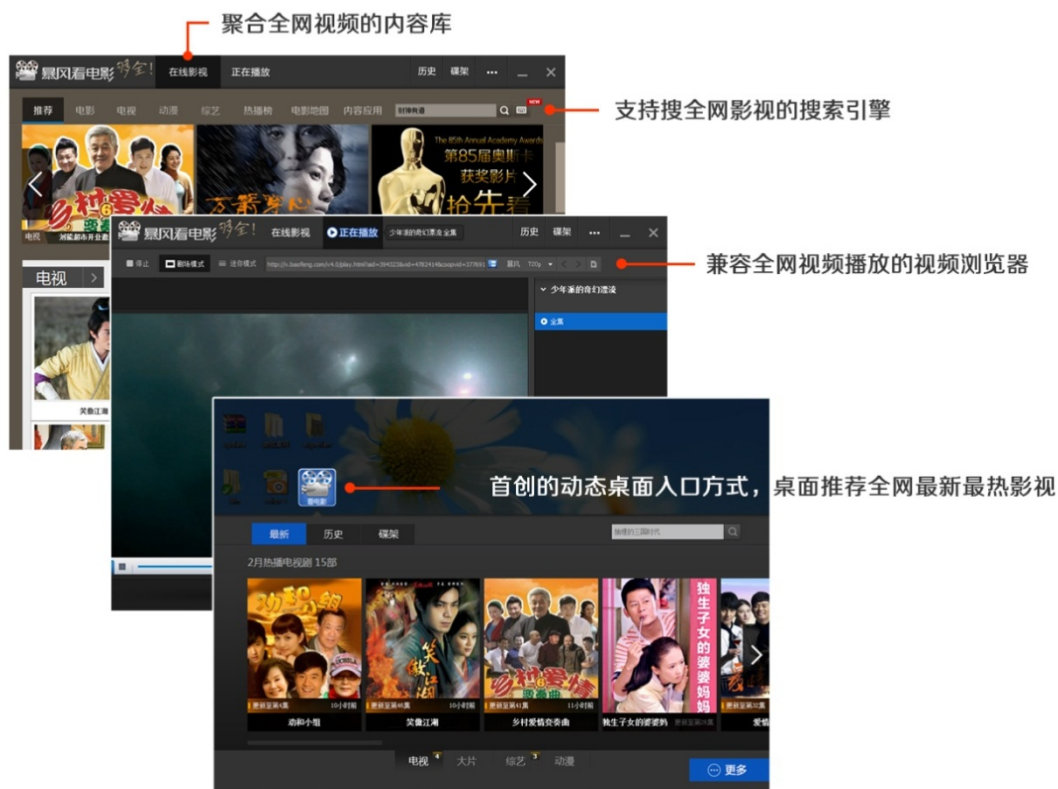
聚合全网视频的内容库

暴风看电影 够全！ 在线影视 正在播放 历史 碟架

推荐 电影 电视 动漫 综艺 热播榜 电影地图 内容应用

支持搜全网影视的搜索引擎

第85届奥斯卡 获奖影片 抢先看

电视

笑傲江湖

暴风看电影 够全！ 在线影视 正在播放 少年派的奇幻漂流 全集 历史 碟架

兼容全网视频播放的视频浏览器

少年派的奇幻漂流

全集

首创的动态桌面入口方式，桌面推荐全网最新最热影视

暴风影

最新 历史 碟架

2月热播电视剧 15部

功勋小姐 笑傲江湖 乡村爱情交响曲 独生子女的婆婆妈妈

独生子女的婆婆妈妈

电视 大片 综艺 动漫

更多